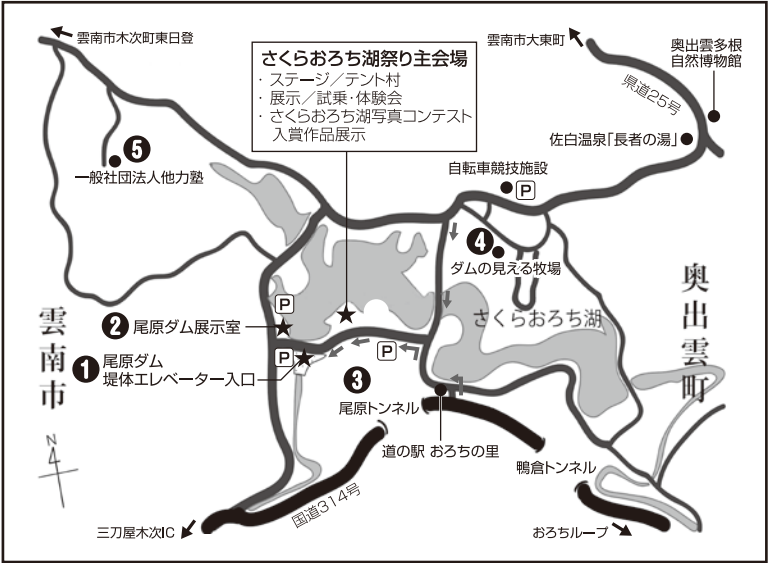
雲南市木次町東日登

さくらおろち湖祭り主会場
・ステージ／テント村
・展示／試乗・体験会
・さくらおろち湖写真コンテスト
入賞作品展示

雲南市大東町

奥出雲多根
自然博物館

県道25号

佐白温泉「長者の湯」

5
一般社団法人他力塾

自転車競技施設
P

4
ダムの見える牧場

P
2 尾原ダム展示室

さくらおろち湖

奥出雲町

雲南市

1 尾原ダム
堤体エレベーター入口

P
P
3

尾原トンネル

N

道の駅 おろちの里

鴨倉トンネル

国道314号

三刀屋木次IC

おろちループ